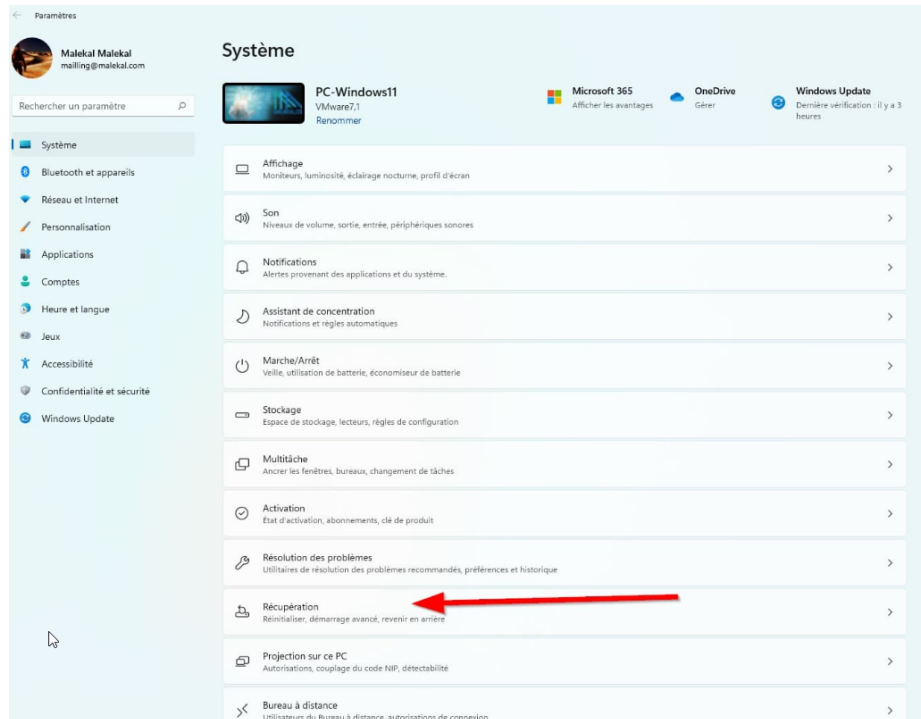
Paramètres

Malekal Malekal
mailling@malekal.com

Rechercher un paramètre

Système
Bluetooth et appareils
Réseau et Internet
Personnalisation
Applications
Comptes
Heure et langue
Jeux
Accessibilité
Confidentialité et sécurité
Windows Update

Système

PC-Windows11
VMware7,1
Renommer

Microsoft 365
Afficher les avantages

OneDrive
Gérer

Windows Update
Dernière vérification : il y a 3 heures

Affichage
Moniteurs, luminosité, éclairage nocturne, profil d'écran

Son
Niveaux de volume, sortie, entrée, périphériques sonores

Notifications
Alertes provenant des applications et du système.

Assistant de concentration
Notifications et règles automatiques

Marche/Arrêt
Veille, utilisation de batterie, économiseur de batterie

Stockage
Espace de stockage, lecteurs, règles de configuration

Multitâche
Ancrer les fenêtres, bureaux, changement de tâches

Activation
État d'activation, abonnements, clé de produit

Résolution des problèmes
Utilitaires de résolution des problèmes recommandés, préférences et historique

Récupération
Réinitialiser, démarrage avancé, revenir en arrière

Projection sur ce PC
Autorisations, couplage du code NIP, détectabilité

Bureau à distance
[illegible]